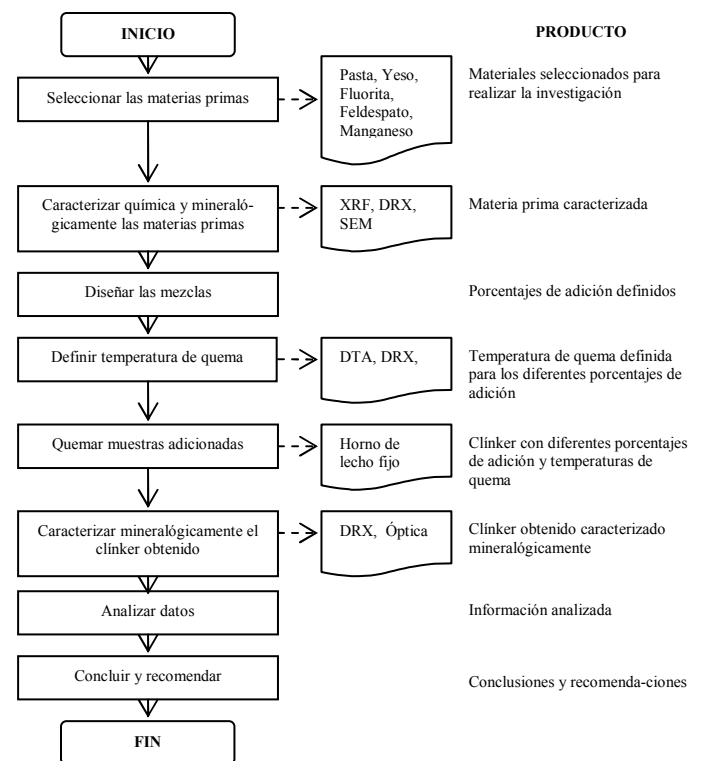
INICIO

PRODUCTO

Seleccionar las materias primas

Pasta, Yeso, Fluorita, Feldespato, Manganeso

Materiales seleccionados para realizar la investigación

Caracterizar química y mineralógicamente las materias primas

XRF, DRX, SEM

Materia prima caracterizada

Diseñar las mezclas

Porcentajes de adición definidos

Definir temperatura de quema

DTA, DRX,

Temperatura de quema definida para los diferentes porcentajes de adición

Quemar muestras adicionadas

Horno de lecho fijo

Clínker con diferentes porcentajes de adición y temperaturas de quema

Caracterizar mineralógicamente el clínker obtenido

DRX, Óptica

Clínker obtenido caracterizado mineralógicamente

Analizar datos

Información analizada

Concluir y recomendar

Conclusiones y recomenda-ciones

FIN